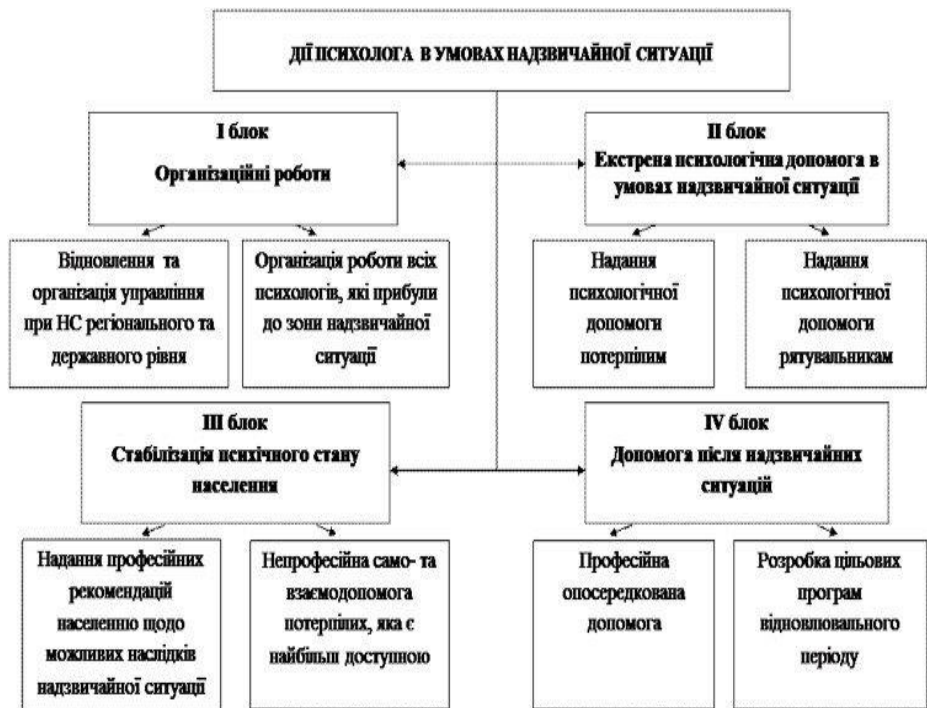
ДІЇ ПСИХОЛОГА В УМОВАХ НАДЗВИЧАЙНОЇ СИТУАЦІЇ

І блок
Організаційні роботи

ІІ блок
Екстрена психологічна допомога в умовах надзвичайної ситуації

Відновлення та організація управління при НС регіонального та державного рівня

Організація роботи всіх психологів, які прибули до зони надзвичайної ситуації

Надання психологічної допомоги потерпілим

Надання психологічної допомоги рятувальникам

ІІІ блок
Стабілізація психічного стану населення

IV блок
Допомога після надзвичайних ситуацій

Надання професійних рекомендацій населенню щодо можливих наслідків надзвичайної ситуації

Непрофесійна само- та взаємодопомога потерпілих, яка є найбільш доступною

Професійна опосередкована допомога

Розробка цільових програм відновлювального періоду